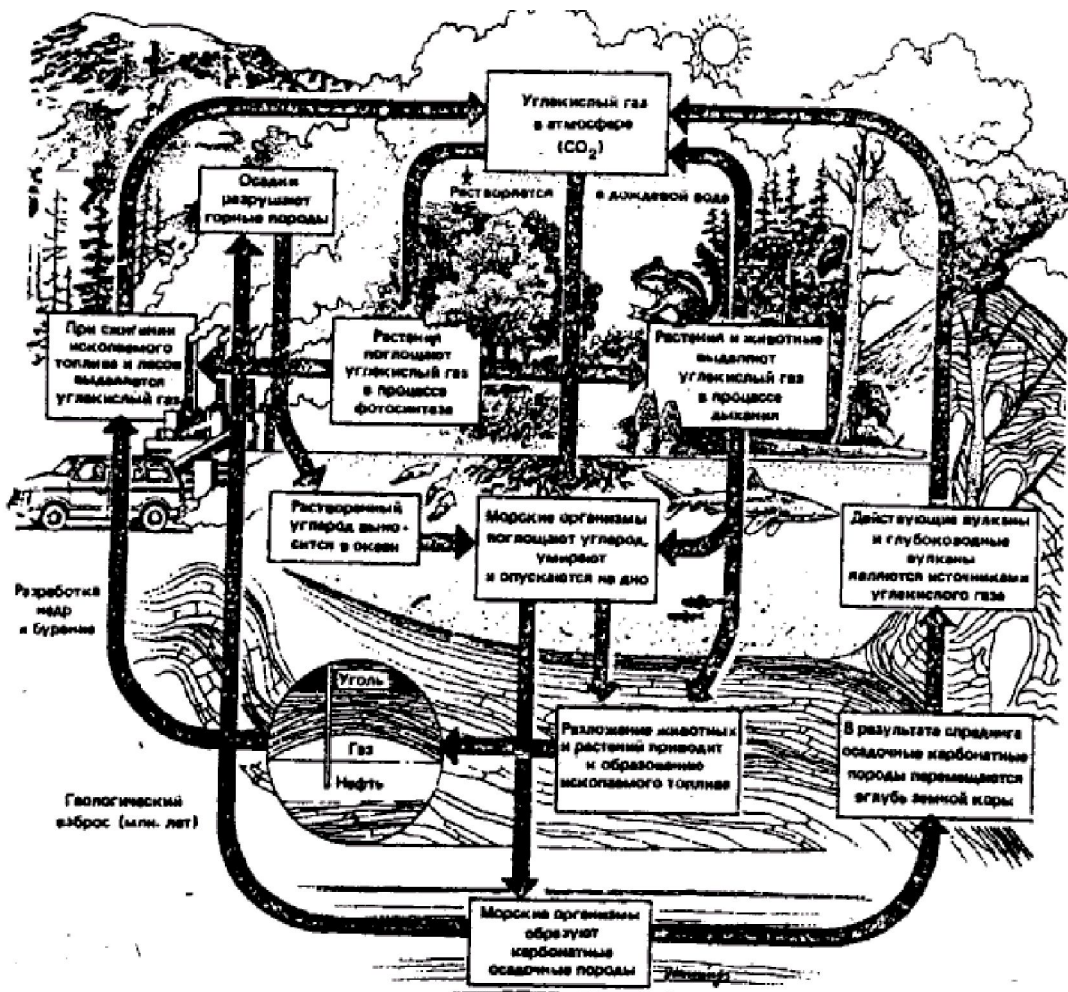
Углекислый газ в атмосфере ($CO_2$)

Осадки разрушают горные породы

Растворяется в дождевой воде

При сжигании ископаемого топлива и лесов выделяется углекислый газ

Растения поглощают углекислый газ в процессе фотосинтеза

Растения и животные выделяют углекислый газ в процессе дыхания

Растворенный углерод выносится в океан

Морские организмы поглощают углерод, умирают и опускаются на дно

Действующие вулканы и глубоководные вулканы являются источниками углекислого газа

Разработка недр и бурение

Уголь

Газ

Нефть

Разложение животных и растений приводит к образованию ископаемого топлива

В результате спрединга осадочные карбонатные породы перемещаются вглубь земной коры

Геологический выброс (млн. лет)

Морские организмы образуют карбонатные осадочные породы